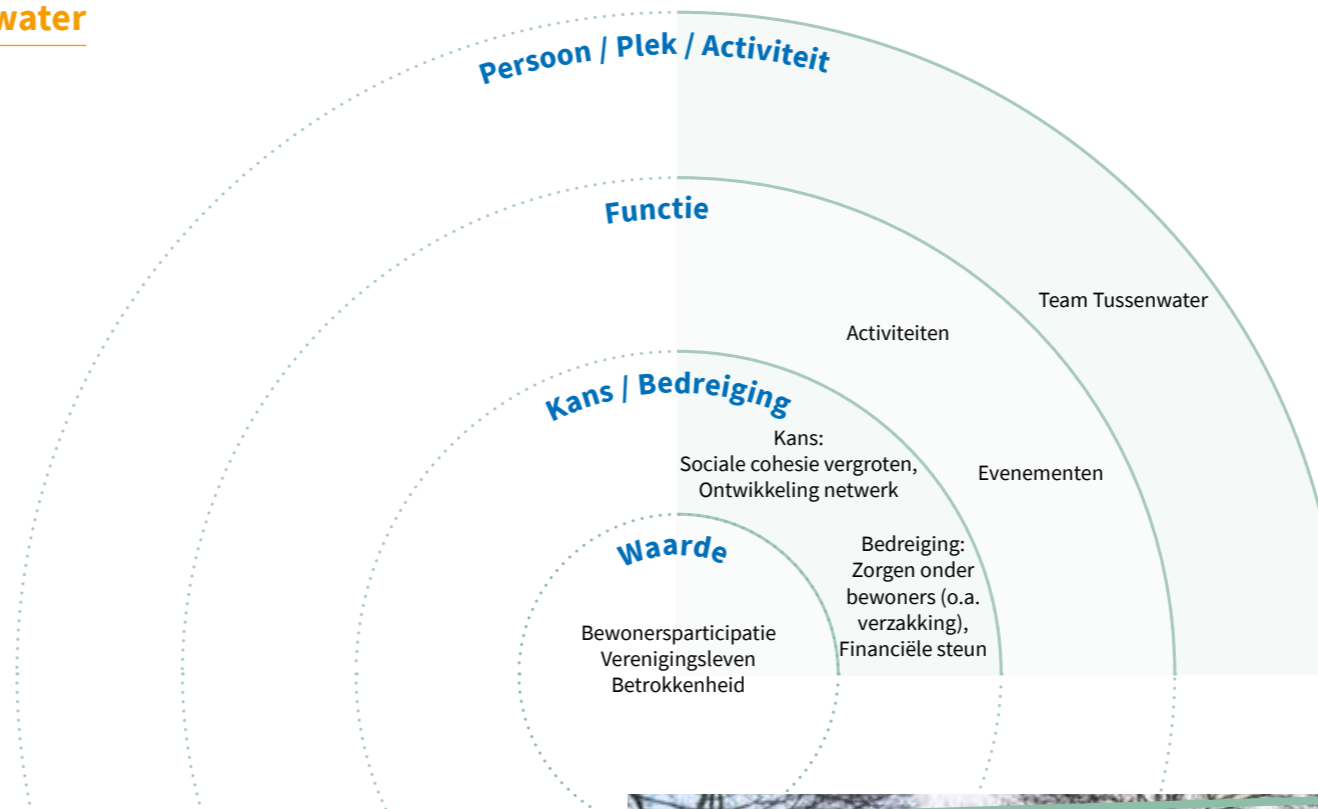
water

Persoon / Plek / Activiteit

Functie

Team Tussenwater

Activiteiten

Kans / Bedreiging

Kans:
Sociale cohesie vergroten, Ontwikkeling netwerk

Evenementen

Waarde

Bedreiging:
Zorgen onder bewoners (o.a. verzakking), Financiële steun

Bewonersparticipatie
Verenigingsleven
Betrokkenheid